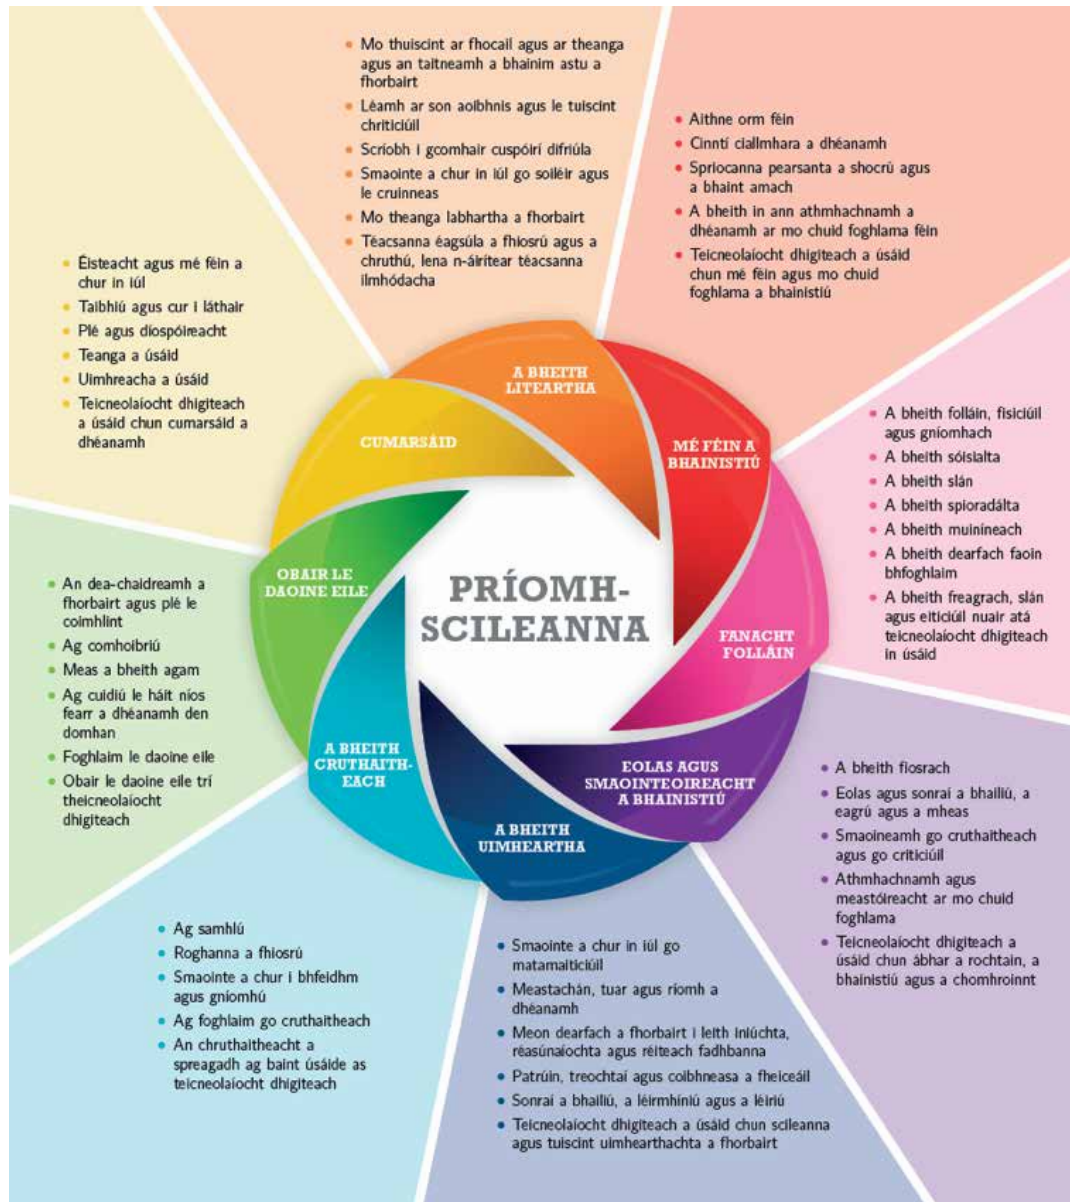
• Mo thuiscint ar fhocail agus ar theanga agus an taitneamh a bhainim astu a fhorbairt
• Léamh ar son aoibhnis agus le tuiscint chriticiúil
• Scríobh i gcomhair cuspóirí difriúla
• Smaointe a chur in iúl go soiléir agus le cruinneas
• Mo theanga labhartha a fhorbairt
• Téacsanna éagsúla a fhiosrú agus a chruthú, lena n-áirítear téacsanna ilmhódacha

• Aithne orm féin
• Cinntí ciallmhara a dhéanamh
• Spriocanna pearsanta a shocrú agus a bhaint amach
• A bheith in ann athmhachnamh a dhéanamh ar mo chuid foghlama féin
• Teicneolaíocht dhigiteach a úsáid chun mé féin agus mo chuid foghlama a bhainistiú

• Éisteacht agus mé féin a chur in iúl
• Taibhiú agus cur i láthair
• Plé agus díospóireacht
• Teanga a úsáid
• Uimhreacha a úsáid
• Teicneolaíocht dhigiteach a úsáid chun cumarsáid a dhéanamh

A BHEITH LITEARTHA

CUMARSÁID

MÉ FÉIN A BHAINISTIÚ

• A bheith folláin, fisiciúil agus gníomhach
• A bheith sóisialta
• A bheith slán
• A bheith spioradálta
• A bheith muiníneach
• A bheith dearfach faoin bhfoghlaim
• A bheith freagrach, slán agus eiticiúil nuair atá teicneolaíocht dhigiteach in úsáid

OBAIR LE DAOINE EILE

PRÍOMH-SCILEANNA

FANACHT FOLLÁIN

• An dea-chaidreamh a fhorbairt agus plé le coimhlint
• Ag comhoibriú
• Meas a bheith agam
• Ag cuidiú le háit níos fearr a dhéanamh den domhan
• Foghlaim le daoine eile
• Obair le daoine eile trí theicneolaíocht dhigiteach

A BHEITH CRUTHAITH-EACH

EOLAS AGUS SMAOINTEOIREACHT A BHAINISTIÚ

A BHEITH UIMHEARTHA

• A bheith fiosrach
• Eolas agus sonraí a bhailiú, a eagrú agus a mheas
• Smaoineamh go cruthaitheach agus go criticiúil
• Athmhachnamh agus meastóireacht ar mo chuid foghlama
• Teicneolaíocht dhigiteach a úsáid chun ábhar a rochtain, a bhainistiú agus a chomhroinnt

• Ag samhlú
• Roghanna a fhiosrú
• Smaointe a chur i bhfeidhm agus gníomhú
• Ag foghlaim go cruthaitheach
• An chruthaitheacht a spreagadh ag baint úsáide as teicneolaíocht dhigiteach

• Smaointe a chur in iúl go matamaiticiúil
• Meastachán, tuar agus ríomh a dhéanamh
• Meon dearfach a fhorbairt i leith iniúchta, réasúnaíochta agus réiteach fadhbanna
• Patrúin, treochtaí agus coibhneasa a fheiceáil
• Sonraí a bhailiú, a léirmhíniú agus a léiriú
• Teicneolaíocht dhigiteach a úsáid chun scileanna agus tuiscint uimhearthachta a fhorbairt